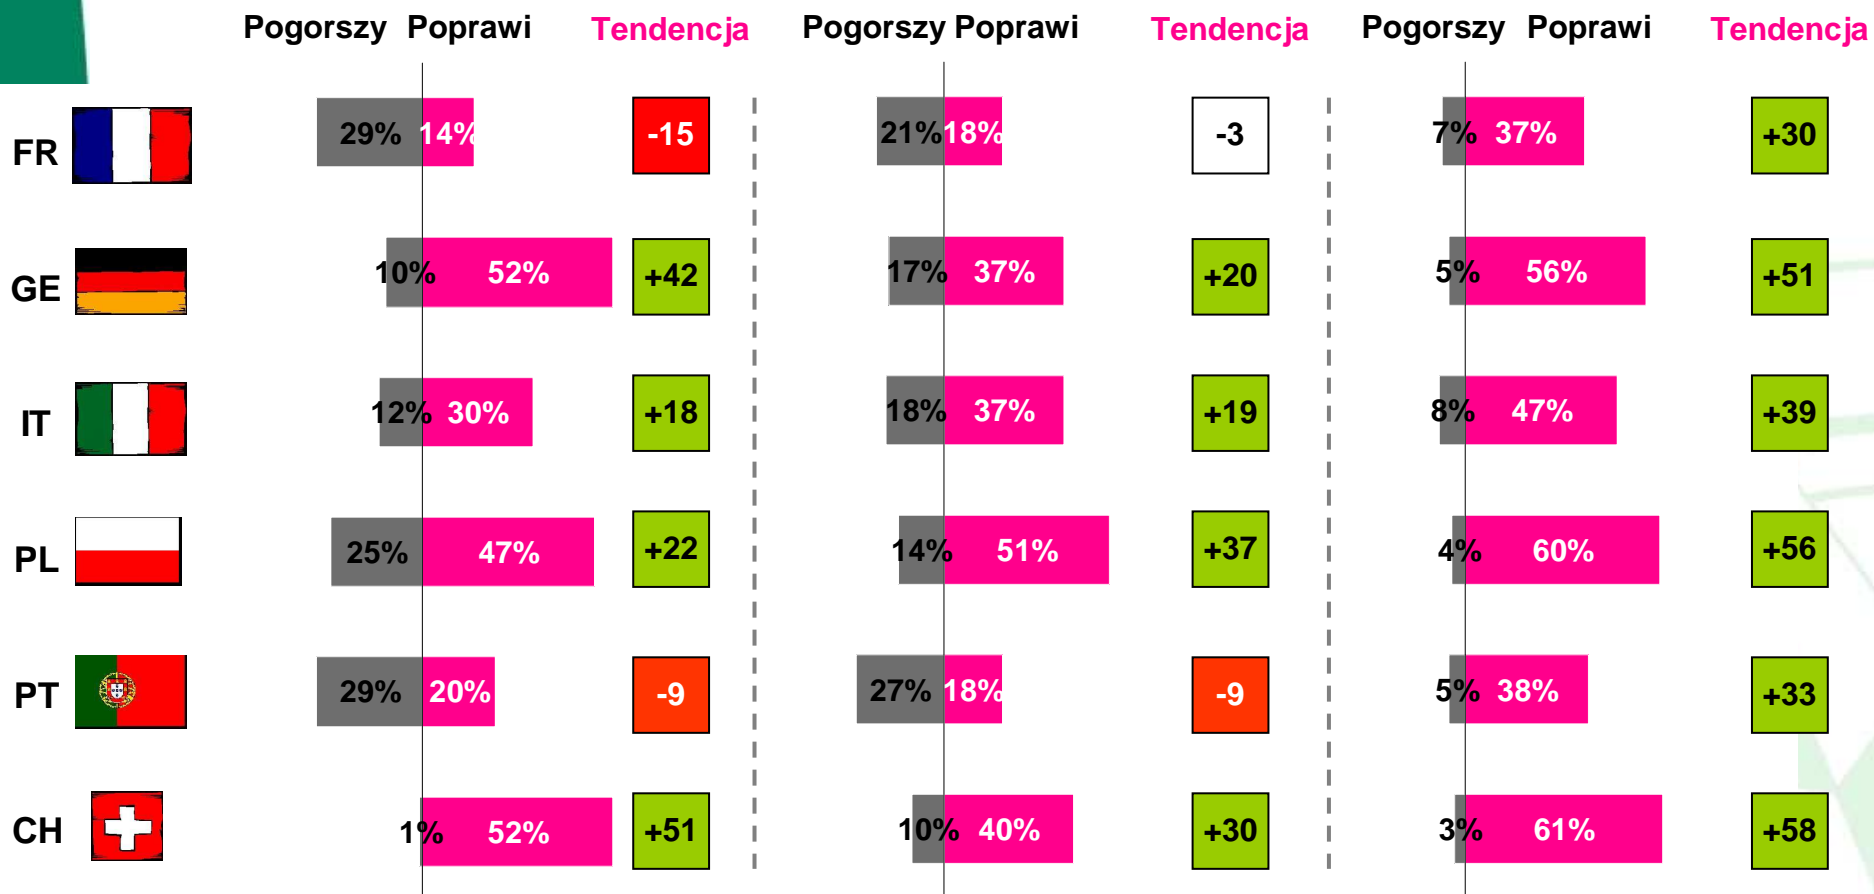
| | Pogorszy | Poprawi | Tendencja | Pogorszy | Poprawi | Tendencja | Pogorszy | Poprawi | Tendencja |
|---|---|---|---|---|---|---|---|---|---|
| FR | 29% | 14% | -15 | 21% | 18% | -3 | 7% | 37% | +30 |
| GE | 10% | 52% | +42 | 17% | 37% | +20 | 5% | 56% | +51 |
| IT | 12% | 30% | +18 | 18% | 37% | +19 | 8% | 47% | +39 |
| PL | 25% | 47% | +22 | 14% | 51% | +37 | 4% | 60% | +56 |
| PT | 29% | 20% | -9 | 27% | 18% | -9 | 5% | 38% | +33 |
| CH | 1% | 52% | +51 | 10% | 40% | +30 | 3% | 61% | +58 |